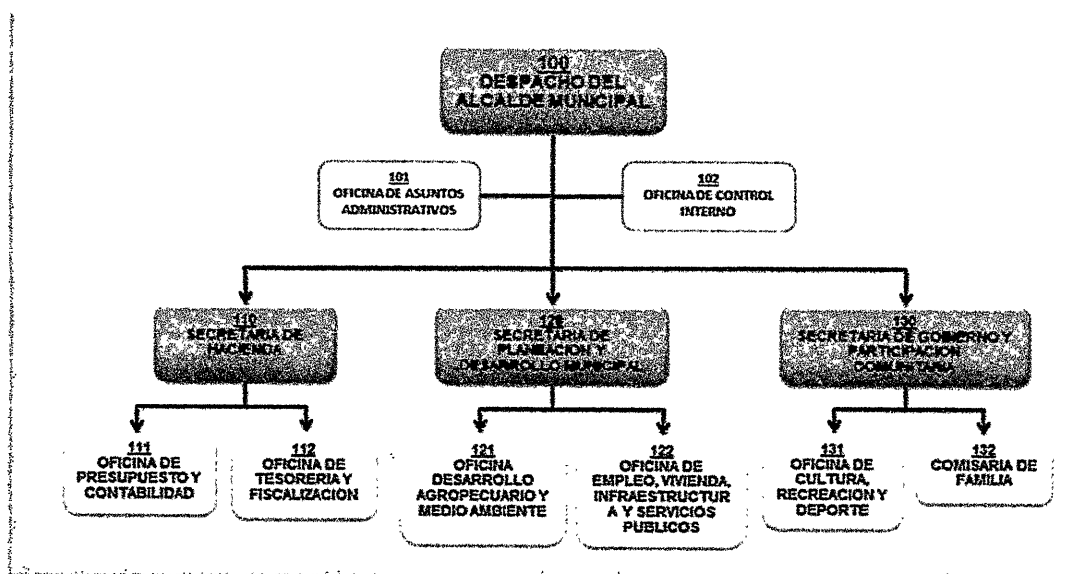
100
DESPACHO DEL ALCALDE MUNICIPAL

101
OFICINA DE ASUNTOS ADMINISTRATIVOS

102
OFICINA DE CONTROL INTERNO

110
SECRETARIA DE HACIENDA

120
SECRETARIA DE PLANEACION Y DESARROLLO MUNICIPAL

130
SECRETARIA DE GOBIERNO Y PARTICIPACION COMUNITARIA

111
OFICINA DE PRESUPUESTO Y CONTABILIDAD

112
OFICINA DE TESORERIA Y FISCALIZACION

121
OFICINA DESARROLLO AGROPECUARIO Y MEDIO AMBIENTE

122
OFICINA DE EMPLEO, VIVIENDA, INFRAESTRUCTURA Y SERVICIOS PUBLICOS

131
OFICINA DE CULTURA, RECREACION Y DEPORTE

132
COMISARIA DE FAMILIA